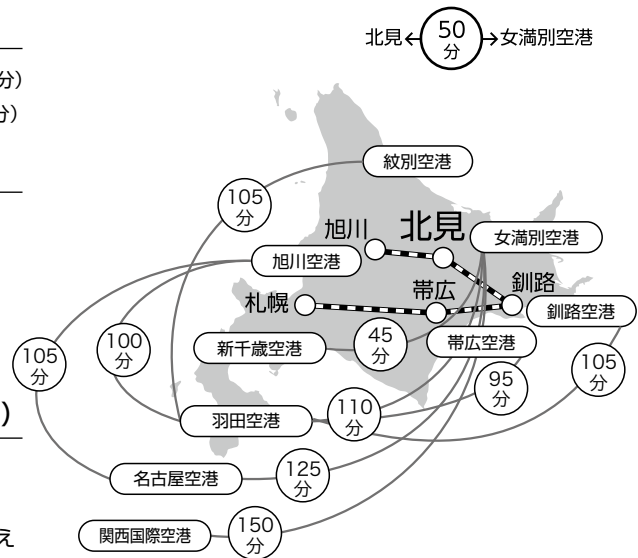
分）
分）

)

え

北見 50 分 女満別空港

紋別空港

105 分

旭川

北見

女満別空港

旭川空港

釧路

帯広

札幌

釧路空港

105 分

100 分

45 分

新千歳空港

帯広空港

105 分

95 分

110 分

羽田空港

125 分

名古屋空港

150 分

関西国際空港